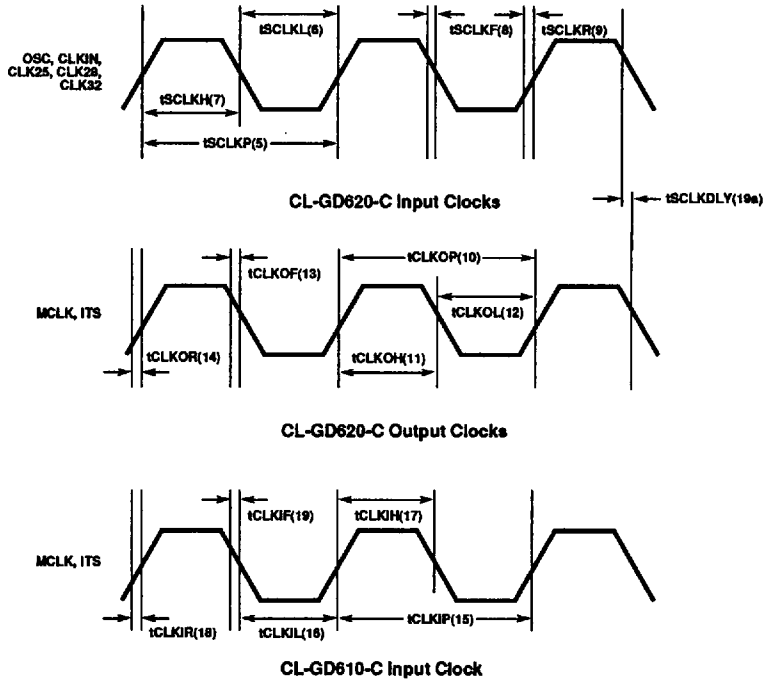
OSC, CLKIN, CLK25, CLK28, CLK32

tSCLKL(6)

tSCLKF(8)

tSCLKR(9)

tSCLKH(7)

tSCLKP(5)

CL-GD620-C Input Clocks

tSCLKDLY(19a)

MCLK, ITS

tCLKOF(13)

tCLKOP(10)

tCLKOL(12)

tCLKOR(14)

tCLKOH(11)

CL-GD620-C Output Clocks

MCLK, ITS

tCLKIF(19)

tCLKIH(17)

tCLKIR(18)

tCLKIL(16)

tCLKIP(15)

CL-GD610-C Input Clock